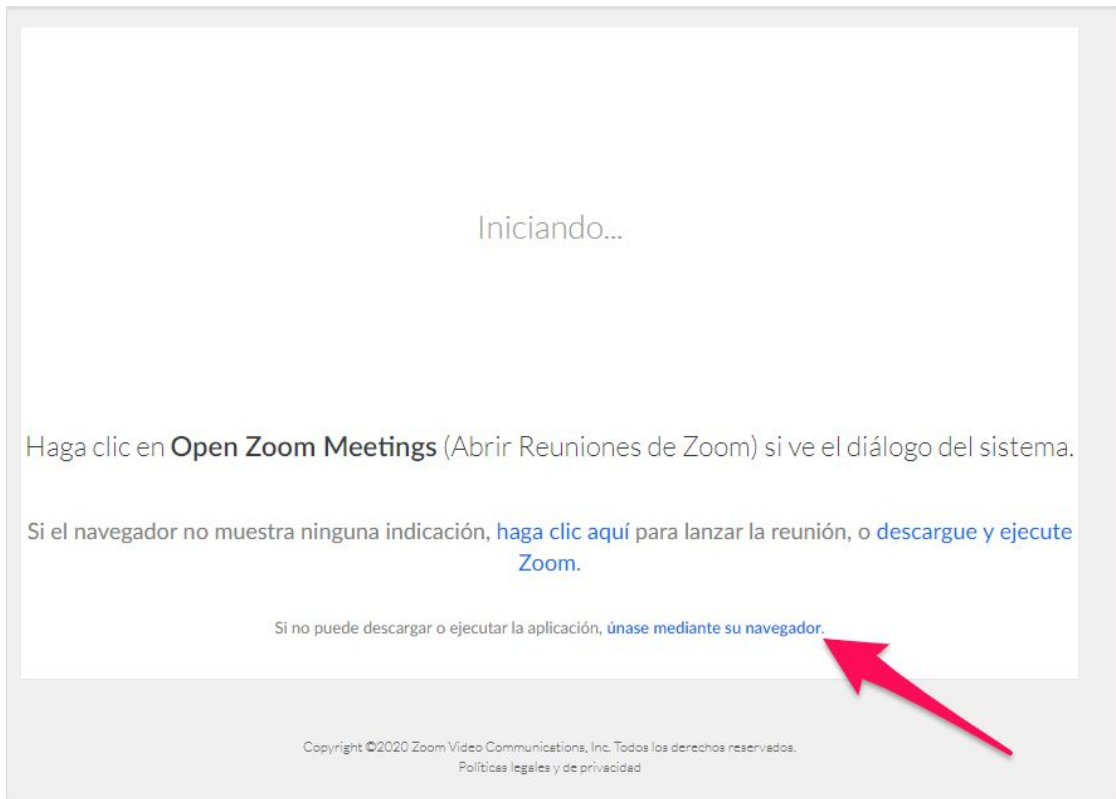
Iniciando...

Haga clic en **Open Zoom Meetings** (Abrir Reuniones de Zoom) si ve el diálogo del sistema.

Si el navegador no muestra ninguna indicación, haga clic aquí para lanzar la reunión, o descargue y ejecute Zoom.

Si no puede descargar o ejecutar la aplicación, únase mediante su navegador.

Copyright ©2020 Zoom Video Communications, Inc. Todos los derechos reservados.
Políticas legales y de privacidad